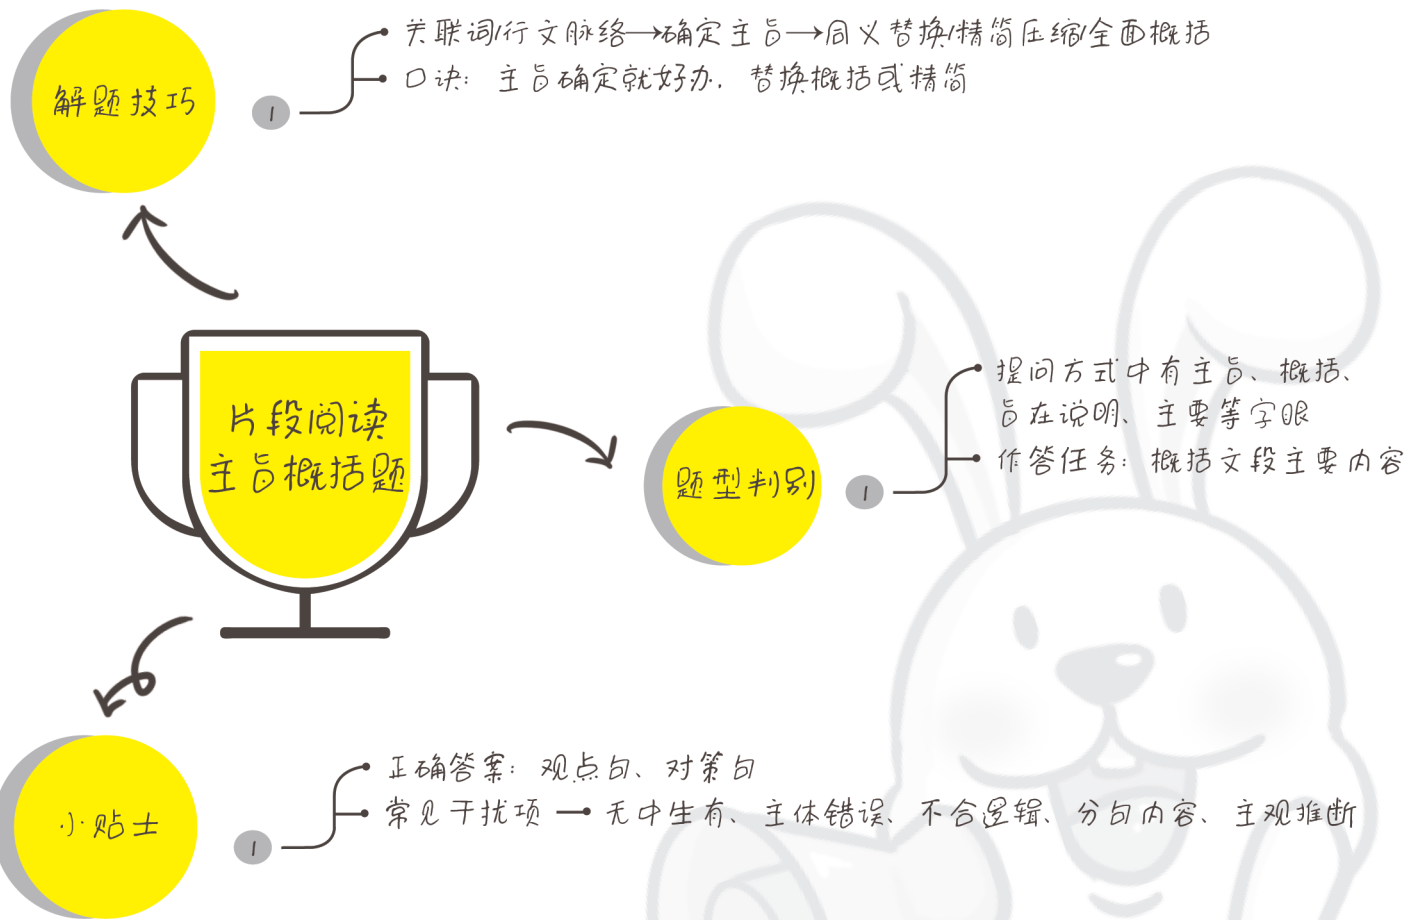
片段阅读
主旨概括题

解题技巧
1
关联词/行文脉络⟶确定主旨⟶同义替换/精简压缩/全面概括
口诀：主旨确定就好办，替换概括或精简

题型判别
1
提问方式中有主旨、概括、旨在说明、主要等字眼
作答任务：概括文段主要内容

小贴士
1
正确答案：观点句、对策句
常见干扰项 ⟶ 无中生有、主体错误、不合逻辑、分句内容、主观推断